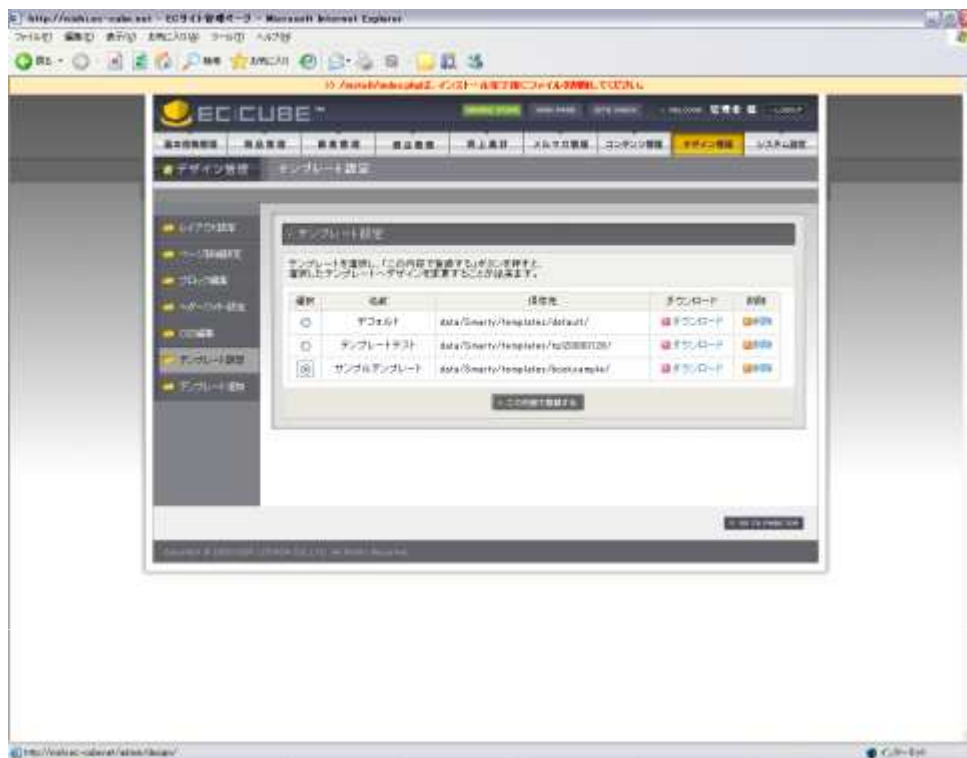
http://mahcec-cube.net - ECサイト管理ページ - Microsoft Internet Explorer
ファイル(F) 編集(E) 表示(V) お気に入り(A) ツール(T) ヘルプ(H)
戻る 検索 お気に入り
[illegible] /install/index.phpは、インストール完了後にファイルを削除してください。
EC CUBE
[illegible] WELCOME 管理者 様 LOGOUT
基本情報管理 商品管理 顧客管理 受注管理 売上集計 メルマガ管理 コンテンツ管理 デザイン管理 システム設定
デザイン管理 テンプレート設定
レイアウト設定
ページ詳細設定
ブロック編集
ヘッダー・フッター設定
CSS編集
テンプレート設定
テンプレート追加
テンプレート設定
テンプレートを選択し、「この内容で登録する」ボタンを押すと、選択したテンプレートへデザインを変更することが出来ます。

| 選択 | 名前 | 保存先 | ダウンロード | 削除 |
|---|---|---|---|---|
| ○ | デフォルト | data/Smarty/templates/default/ | ダウンロード | 削除 |
| ○ | テンプレートテスト | data/Smarty/templates/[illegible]/ | ダウンロード | 削除 |
| ◉ | サンプルテンプレート | data/Smarty/templates/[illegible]/ | ダウンロード | 削除 |

この内容で登録する
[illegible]
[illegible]
http://mahcec-cube.net/admin/design/
インターネット